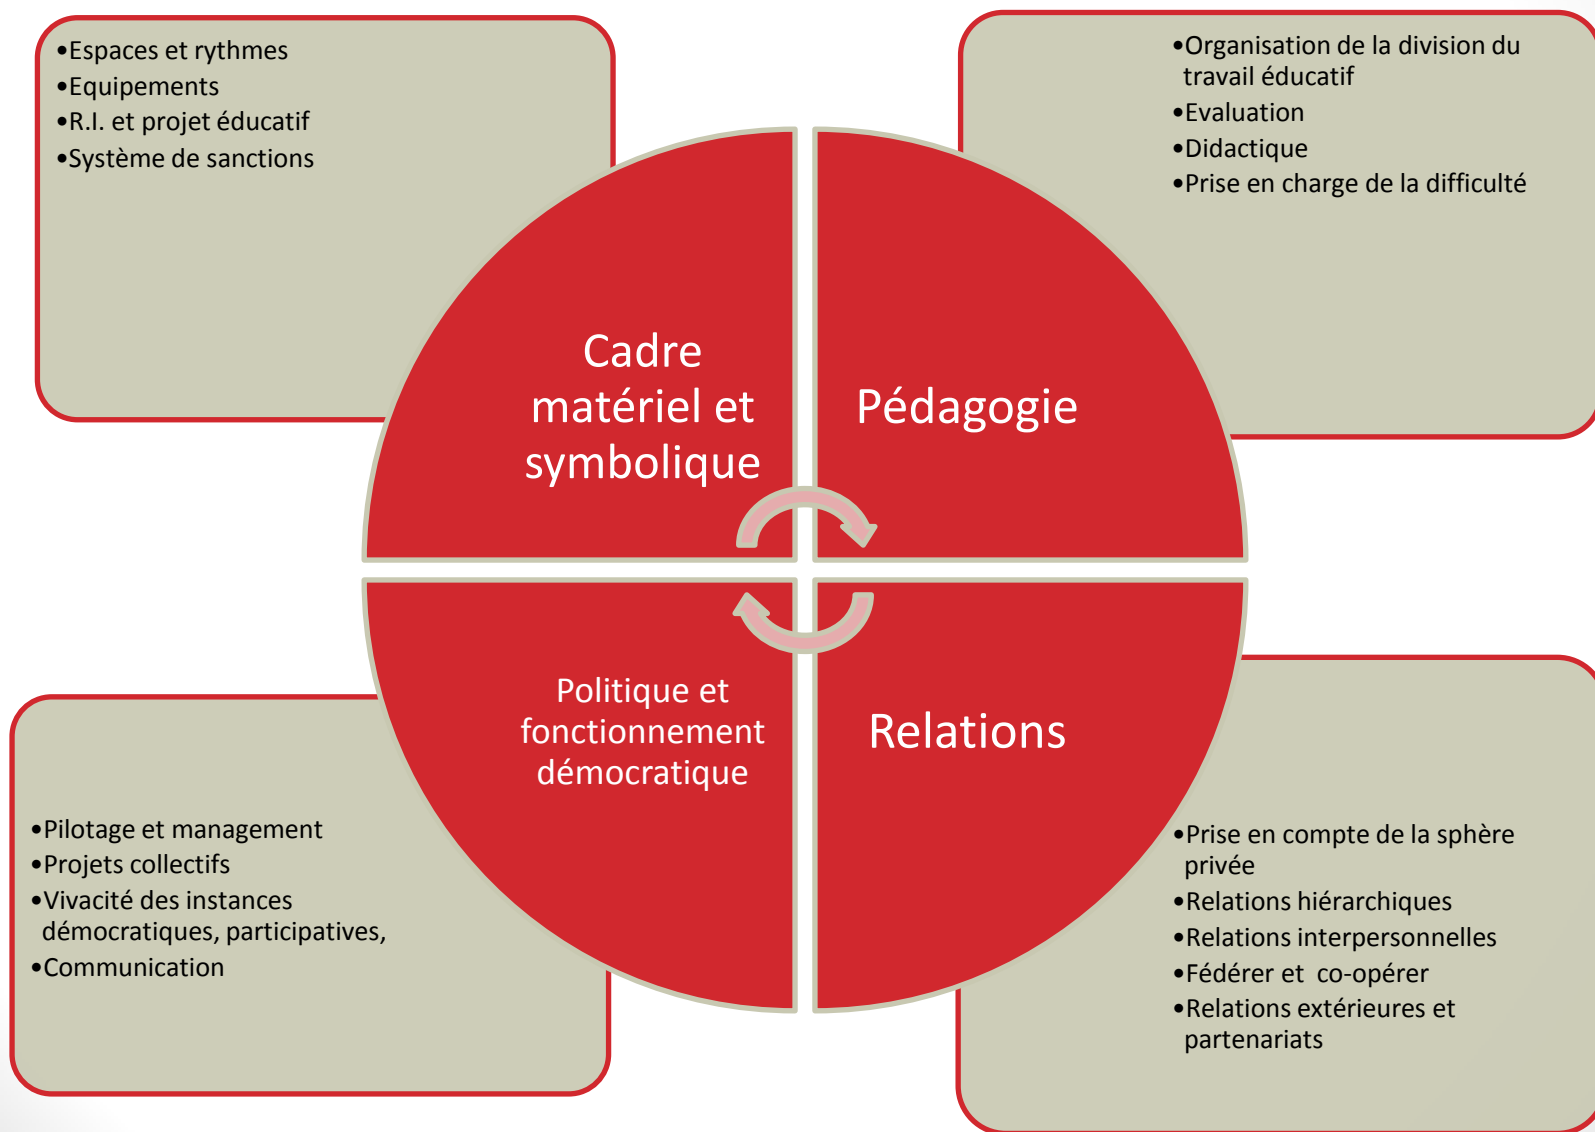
•Espaces et rythmes
•Equipements
•R.I. et projet éducatif
•Système de sanctions

•Organisation de la division du travail éducatif
•Evaluation
•Didactique
•Prise en charge de la difficulté

Cadre matériel et symbolique

Pédagogie

Politique et fonctionnement démocratique

Relations

•Pilotage et management
•Projets collectifs
•Vivacité des instances démocratiques, participatives,
•Communication

•Prise en compte de la sphère privée
•Relations hiérarchiques
•Relations interpersonnelles
•Fédérer et co-opérer
•Relations extérieures et partenariats